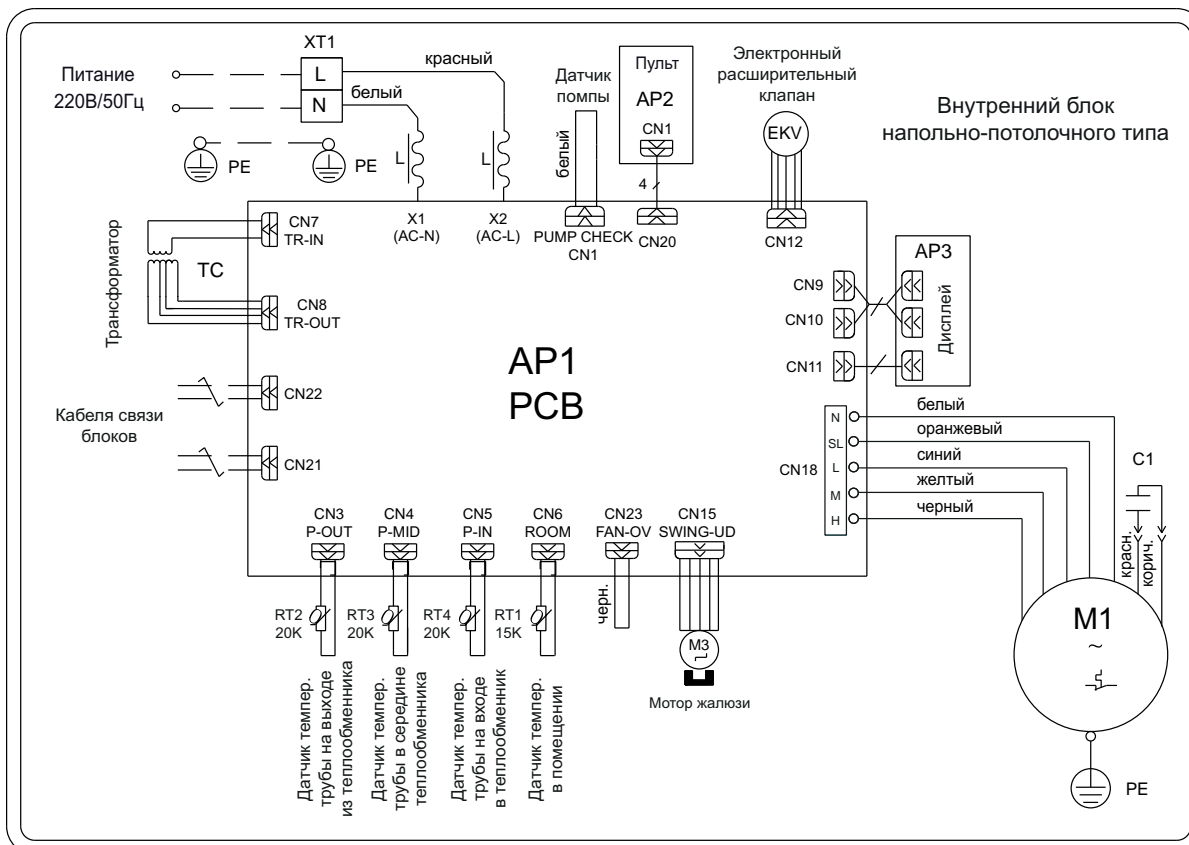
XT1
Питание 220В/50Гц
L
N
красный
белый
PE
PE
L
L
Датчик помпы
белый
Пульт
AP2
CN1
4
Электронный расширительный клапан
EKV
Внутренний блок напольно-потолочного типа
CN7
TR-IN
X1
(AC-N)
X2
(AC-L)
PUMP CHECK
CN1
CN20
CN12
Трансформатор
TC
CN8
TR-OUT
AP3
CN9
CN10
CN11
Дисплей
AP1
PCB
CN22
Кабеля связи блоков
CN21
N
SL
L
M
H
CN18
белый
оранжевый
синий
желтый
черный
C1
красн.
корич.
CN3
P-OUT
CN4
P-MID
CN5
P-IN
CN6
ROOM
CN23
FAN-OV
CN15
SWING-UD
RT2
20K
RT3
20K
RT4
20K
RT1
15K
черн.
M3
Мотор жалюзи
M1
~
PE
Датчик темпер. трубы на выходе из теплообменника
Датчик темпер. трубы в середине теплообменника
Датчик темпер. трубы на входе в теплообменник
Датчик темпер. в помещении